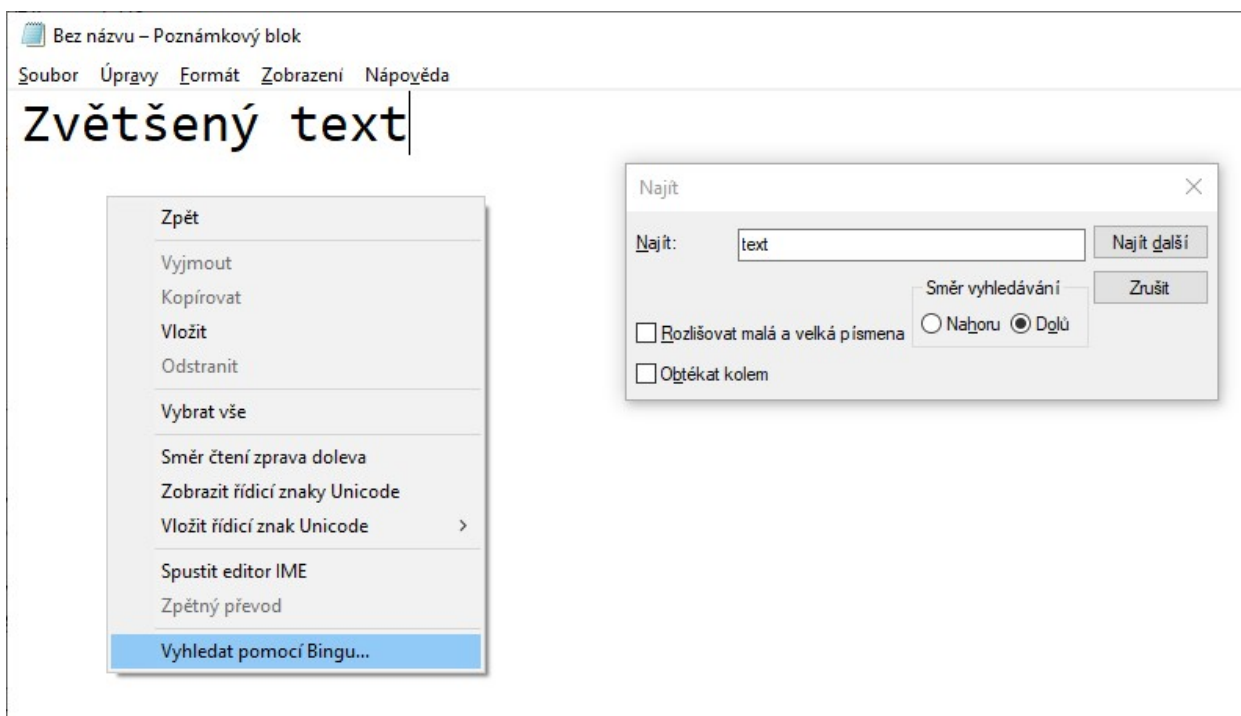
Bez názvu – Poznámkový blok

Soubor Úpravy Formát Zobrazení Nápověda

Zvětšený text

Zpět

Vyjmout

Kopírovat

Vložit

Odstranit

Vybrat vše

Směr čtení zprava doleva

Zobrazit řídicí znaky Unicode

Vložit řídicí znak Unicode >

Spustit editor IME

Zpětný převod

Vyhledat pomocí Bingu...

Najít

×

Najít: text

Najít další

Zrušit

Směr vyhledávání

Nahoru Dolů

Rozlišovat malá a velká písmena

Obtékat kolem